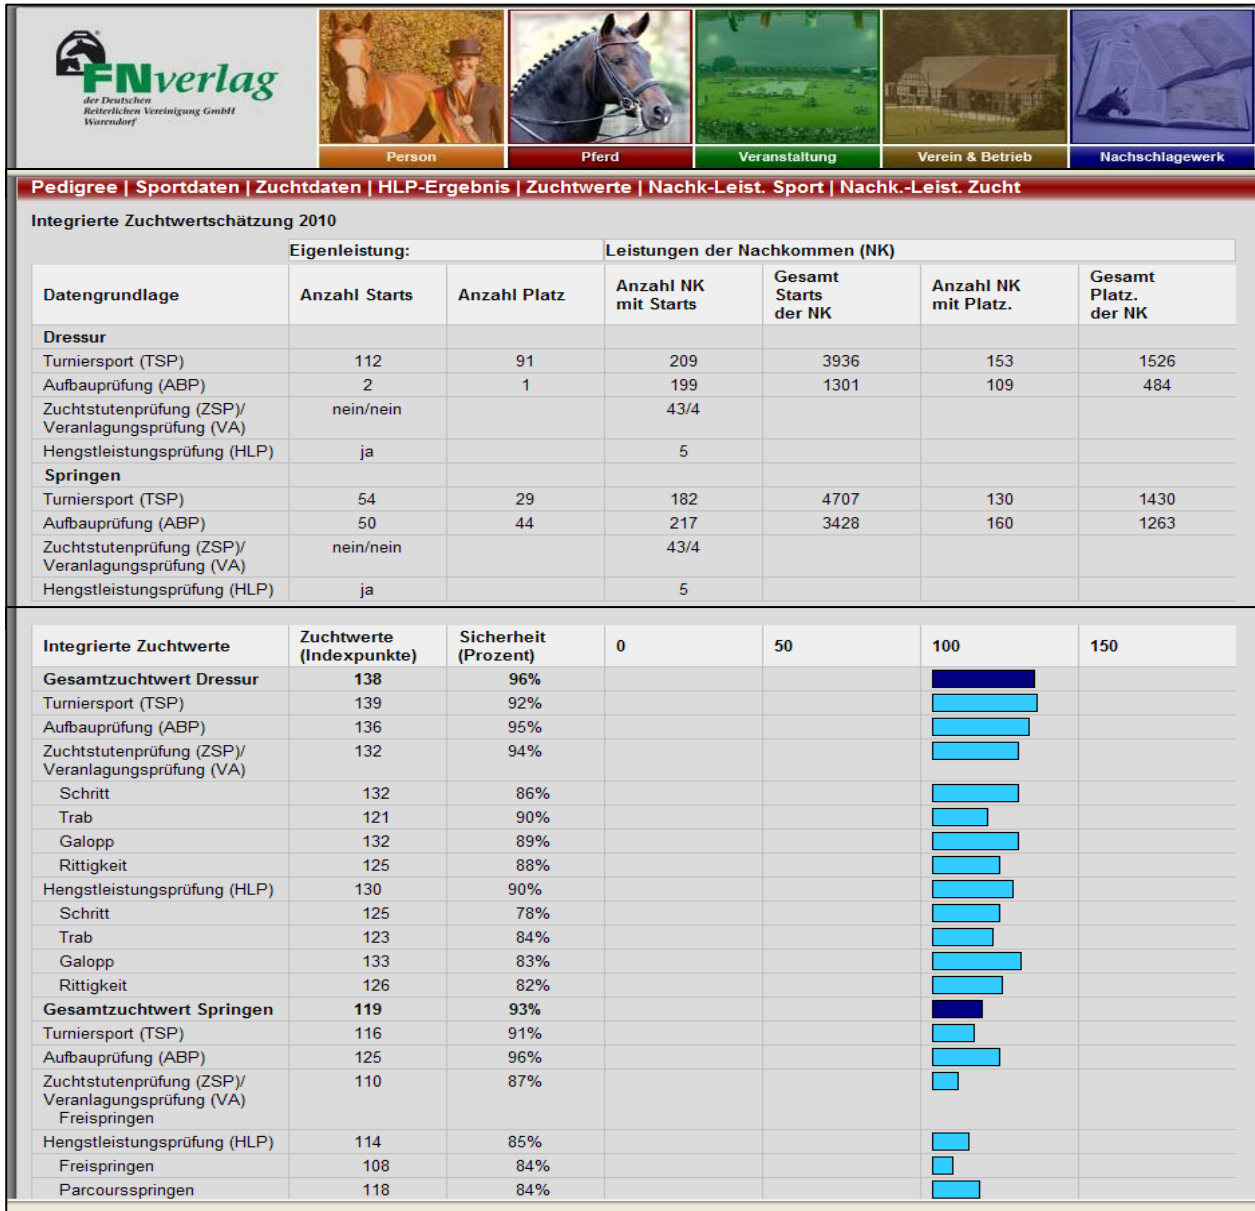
FNverlag
der Deutschen Reiterlichen Vereinigung GmbH Warendorf

Person | Pferd | Veranstaltung | Verein & Betrieb | Nachschlagewerk

Pedigree | Sportdaten | Zuchtdaten | HLP-Ergebnis | Zuchtwerte | Nachk-Leist. Sport | Nachk.-Leist. Zucht

Integrierte Zuchtwertschätzung 2010

| | Eigenleistung: | | Leistungen der Nachkommen (NK) | | | |
|---|---|---|---|---|---|---|
| Datengrundlage | Anzahl Starts | Anzahl Platz | Anzahl NK mit Starts | Gesamt Starts der NK | Anzahl NK mit Platz. | Gesamt Platz. der NK |
| Dressur | | | | | | |
| Turniersport (TSP) | 112 | 91 | 209 | 3936 | 153 | 1526 |
| Aufbauprüfung (ABP) | 2 | 1 | 199 | 1301 | 109 | 484 |
| Zuchtstutenprüfung (ZSP)/ Veranlagungsprüfung (VA) | nein/nein | | 43/4 | | | |
| Hengstleistungsprüfung (HLP) | ja | | 5 | | | |
| Springen | | | | | | |
| Turniersport (TSP) | 54 | 29 | 182 | 4707 | 130 | 1430 |
| Aufbauprüfung (ABP) | 50 | 44 | 217 | 3428 | 160 | 1263 |
| Zuchtstutenprüfung (ZSP)/ Veranlagungsprüfung (VA) | nein/nein | | 43/4 | | | |
| Hengstleistungsprüfung (HLP) | ja | | 5 | | | |

| Integrierte Zuchtwerte | Zuchtwerte (Indexpunkte) | Sicherheit (Prozent) | 0 | 50 | 100 | 150 |
|---|---|---|---|---|---|---|
| Gesamtzuchtwert Dressur | 138 | 96% | | | | |
| Turniersport (TSP) | 139 | 92% | | | | |
| Aufbauprüfung (ABP) | 136 | 95% | | | | |
| Zuchtstutenprüfung (ZSP)/ Veranlagungsprüfung (VA) | 132 | 94% | | | | |
| Schritt | 132 | 86% | | | | |
| Trab | 121 | 90% | | | | |
| Galopp | 132 | 89% | | | | |
| Rittigkeit | 125 | 88% | | | | |
| Hengstleistungsprüfung (HLP) | 130 | 90% | | | | |
| Schritt | 125 | 78% | | | | |
| Trab | 123 | 84% | | | | |
| Galopp | 133 | 83% | | | | |
| Rittigkeit | 126 | 82% | | | | |
| Gesamtzuchtwert Springen | 119 | 93% | | | | |
| Turniersport (TSP) | 116 | 91% | | | | |
| Aufbauprüfung (ABP) | 125 | 96% | | | | |
| Zuchtstutenprüfung (ZSP)/ Veranlagungsprüfung (VA) Freispringen | 110 | 87% | | | | |
| Hengstleistungsprüfung (HLP) | 114 | 85% | | | | |
| Freispringen | 108 | 84% | | | | |
| Parcoursspringen | 118 | 84% | | | | |